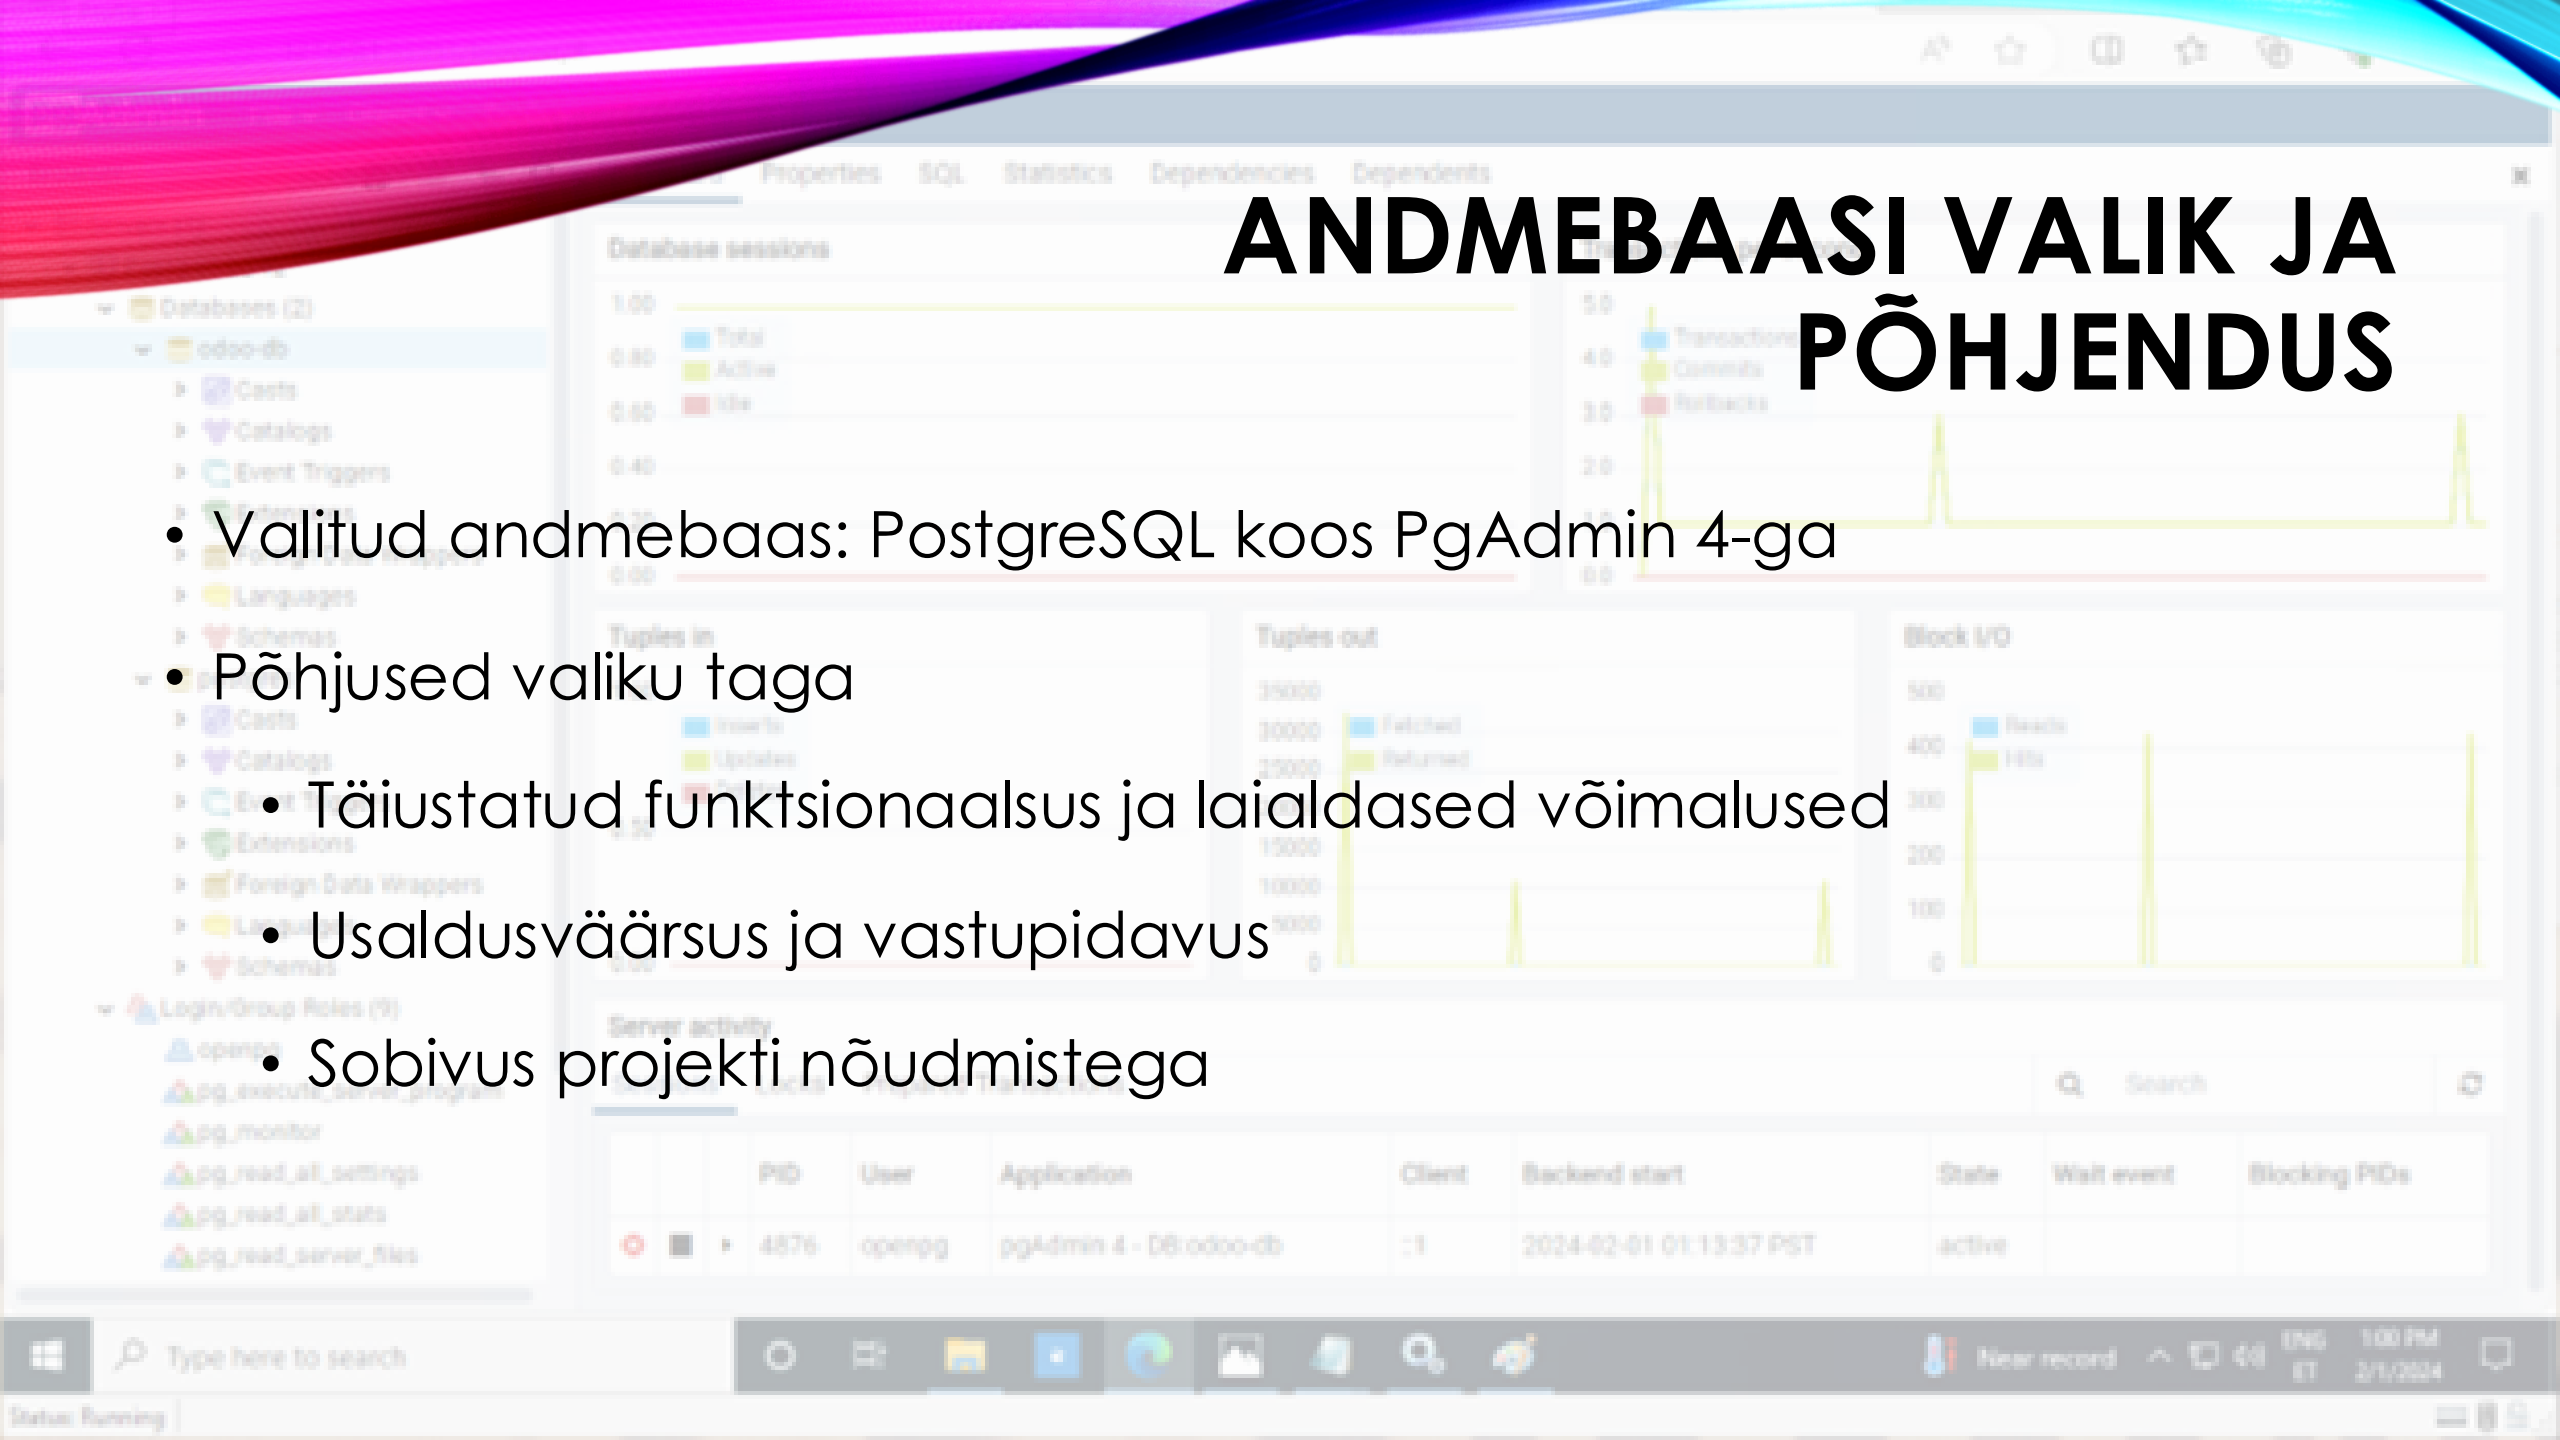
ANDMEBAASI VALIK JA PÕHJENDUS

• Valitud andmebaas: PostgreSQL koos PgAdmin 4-ga

• Põhjused valiku taga

• Täiustatud funktsionaalsus ja laialdased võimalused

• Usaldusväärsus ja vastupidavus

• Sobivus projekti nõudmistega